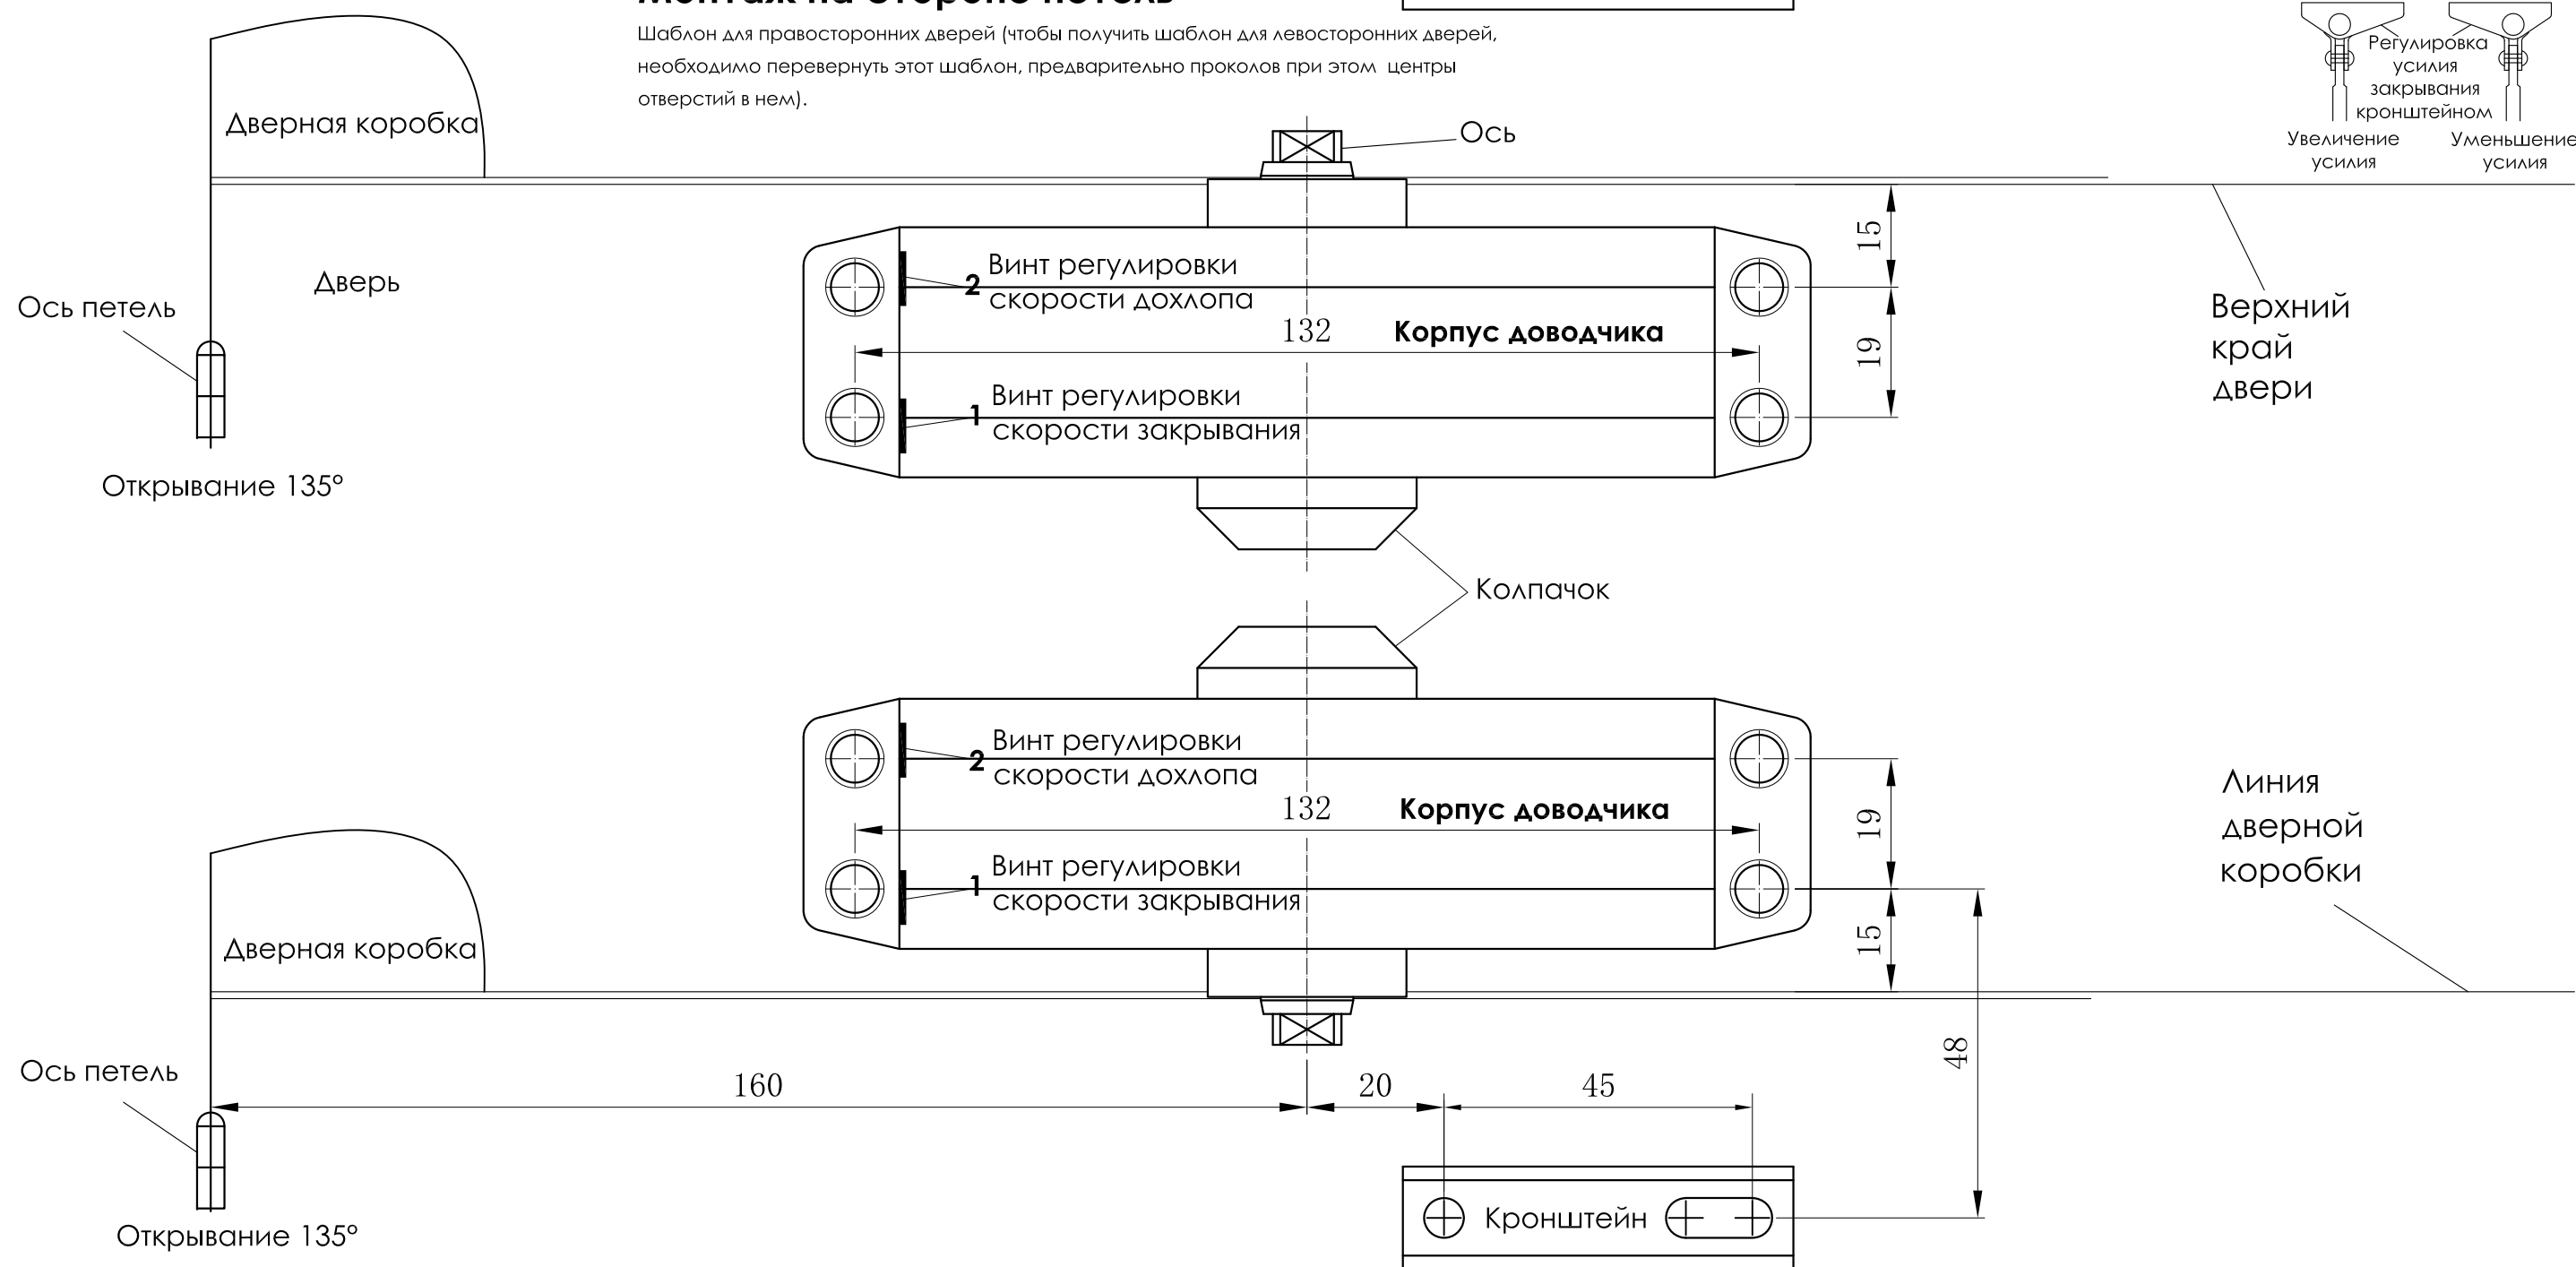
Шаблон для правосторонних дверей (чтобы получить шаблон для левосторонних дверей, необходимо перевернуть этот шаблон, предварительно проколов при этом центры отверстий в нем).

Регулировка усилия закрывания кронштейном
Увеличение усилия
Уменьшение усилия

Дверная коробка
Ось
Дверь
Ось петель
Открывание 135°

Винт регулировки скорости дохлопа 2
132
Корпус доводчика
Винт регулировки скорости закрывания 1
15
19
Верхний край двери

Колпачок

Винт регулировки скорости дохлопа 2
132
Корпус доводчика
Винт регулировки скорости закрывания 1
19
15
Линия дверной коробки

Дверная коробка
Ось петель
Открывание 135°
160
20
45
48
Кронштейн